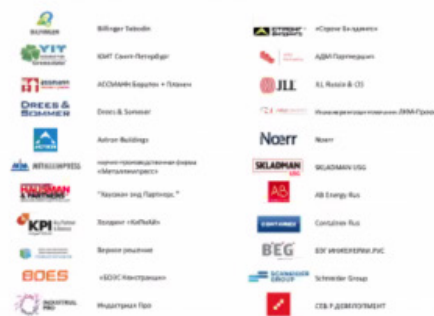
BILFINGER Bilfinger Tebodin
YIT ЮИТ Санкт-Петербург
АССОЦИАЦИЯ Бардуэлл + Партнеры
DREES & SOMMER Drees & Sommer
ASTRON Astron Buildings
METALLOPROFIL научно-производственная фирма «Металлпрофиль»
HAUSMAN & PARTNERS «Хаусман энд Партнерс»
KPI Холдинг «КиПиАй»
Верные решения
BOES «БОЭС Констракшн»
INDUSTRIAL PRO Индастриал Про
СТРОЙ БАЗИС «Строй Базис»
АДМ Партнершип
JLL JLL Russia & CIS
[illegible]
Noerr Noerr
SKLADMAN SKLADMAN USG
AB AB Energy Rus
CONTAINER Container Rus
BEG БЭГ ИНЖЕНЕРИНГ РУС
SCHNEIDER GROUP Schneider Group
СЕВ-Р ДЕВЕЛОПМЕНТ